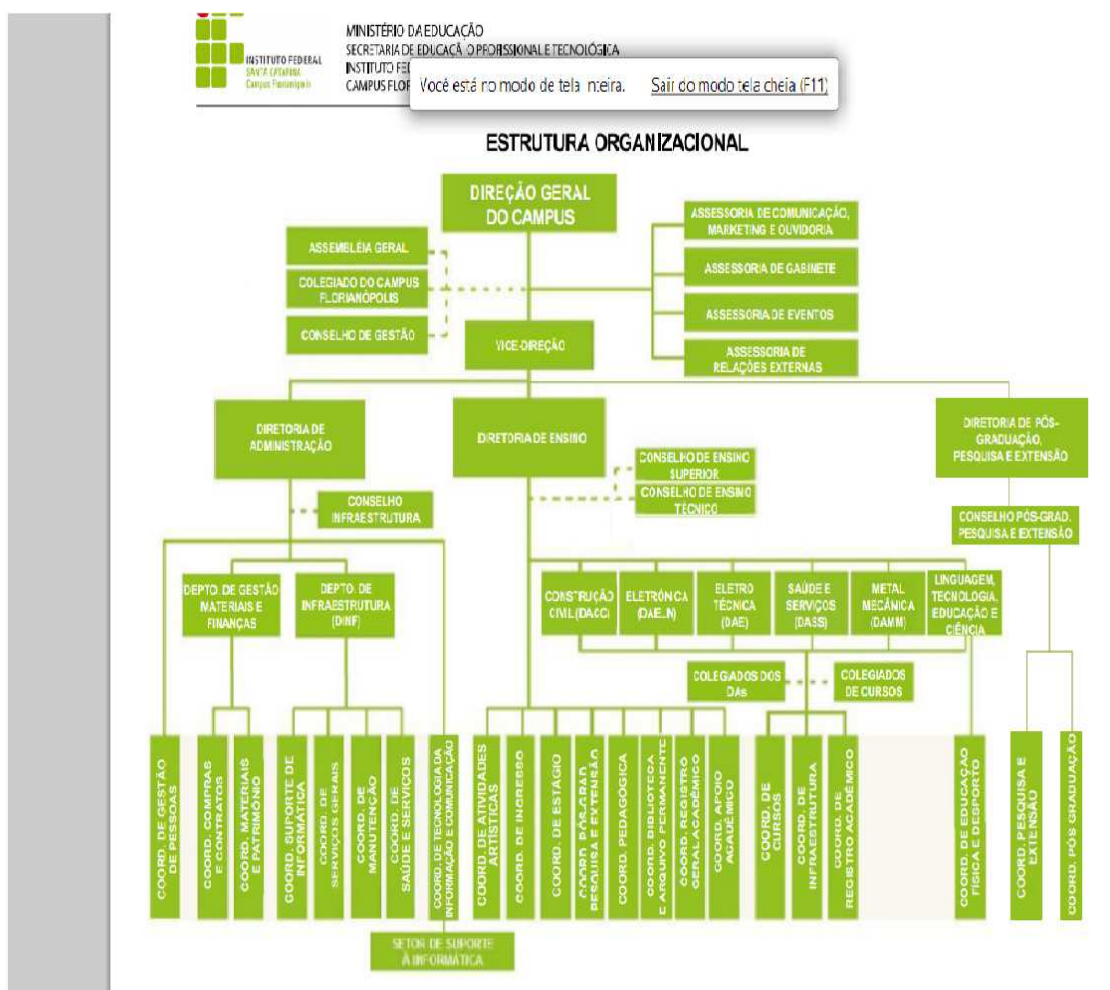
INSTITUTO FEDERAL
SANTA CATARINA
Campus Florianópolis

MINISTÉRIO DA EDUCAÇÃO
SECRETARIA DE EDUCAÇÃO PROFISSIONAL E TECNOLÓGICA
INSTITUTO FED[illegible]
CAMPUS FLOR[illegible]

Você está no modo de tela inteira. Sair do modo tela cheia (F11)

ESTRUTURA ORGANIZACIONAL

DIREÇÃO GERAL DO CAMPUS

ASSEMBLÉIA GERAL

COLEGIADO DO CAMPUS FLORIANÓPOLIS

CONSELHO DE GESTÃO

ASSESSORIA DE COMUNICAÇÃO, MARKETING E OUVIDORIA

ASSESSORIA DE GABINETE

ASSESSORIA DE EVENTOS

ASSESSORIA DE RELAÇÕES EXTERNAS

VICE-DIREÇÃO

DIRETORIA DE ADMINISTRAÇÃO

DIRETORIA DE ENSINO

DIRETORIA DE PÓS-GRADUAÇÃO, PESQUISA E EXTENSÃO

CONSELHO DE ENSINO SUPERIOR

CONSELHO DE ENSINO TÉCNICO

CONSELHO INFRAESTRUTURA

CONSELHO PÓS-GRAD. PESQUISA E EXTENSÃO

DEPTO. DE GESTÃO MATERIAIS E FINANÇAS

DEPTO. DE INFRAESTRUTURA (DINF)

CONSTRUÇÃO CIVIL (DACC)

ELETRÔNICA (DAELN)

ELETRO TÉCNICA (DAE)

SAÚDE E SERVIÇOS (DASS)

METAL MECÂNICA (DAMM)

LINGUAGEM, TECNOLOGIA, EDUCAÇÃO E CIÊNCIA

COLEGIADOS DOS DAs

COLEGIADOS DE CURSOS

COORD. DE GESTÃO DE PESSOAS

COORD. COMPRAS E CONTRATOS

COORD. MATERIAIS E PATRIMÔNIO

COORD. SUPORTE DE INFORMÁTICA

COORD. DE SERVIÇOS GERAIS

COORD. DE MANUTENÇÃO

COORD. DE SAÚDE E SERVIÇOS

COORD. DE TECNOLOGIA DA INFORMAÇÃO E COMUNICAÇÃO

COORD. DE ATIVIDADES ARTÍSTICAS

COORD. DE INGRESSO

COORD. DE ESTÁGIO

COORD. PAS-GRAD. PESQUISA E EXTENSÃO

COORD. PEDAGÓGICA

COORD. BIBLIOTECA E ARQUIVO PERMANENTE

COORD. REGISTRO GERAL ACADÊMICO

COORD. APOIO ACADÊMICO

COORD. DE CURSOS

COORD. DE INFRAESTRUTURA

COORD. DE REGISTRO ACADÊMICO

COORD. DE EDUCAÇÃO FÍSICA E DESPORTO

COORD. PESQUISA E EXTENSÃO

COORD. PÓS GRADUAÇÃO

SETOR DE SUPORTE À INFORMÁTICA